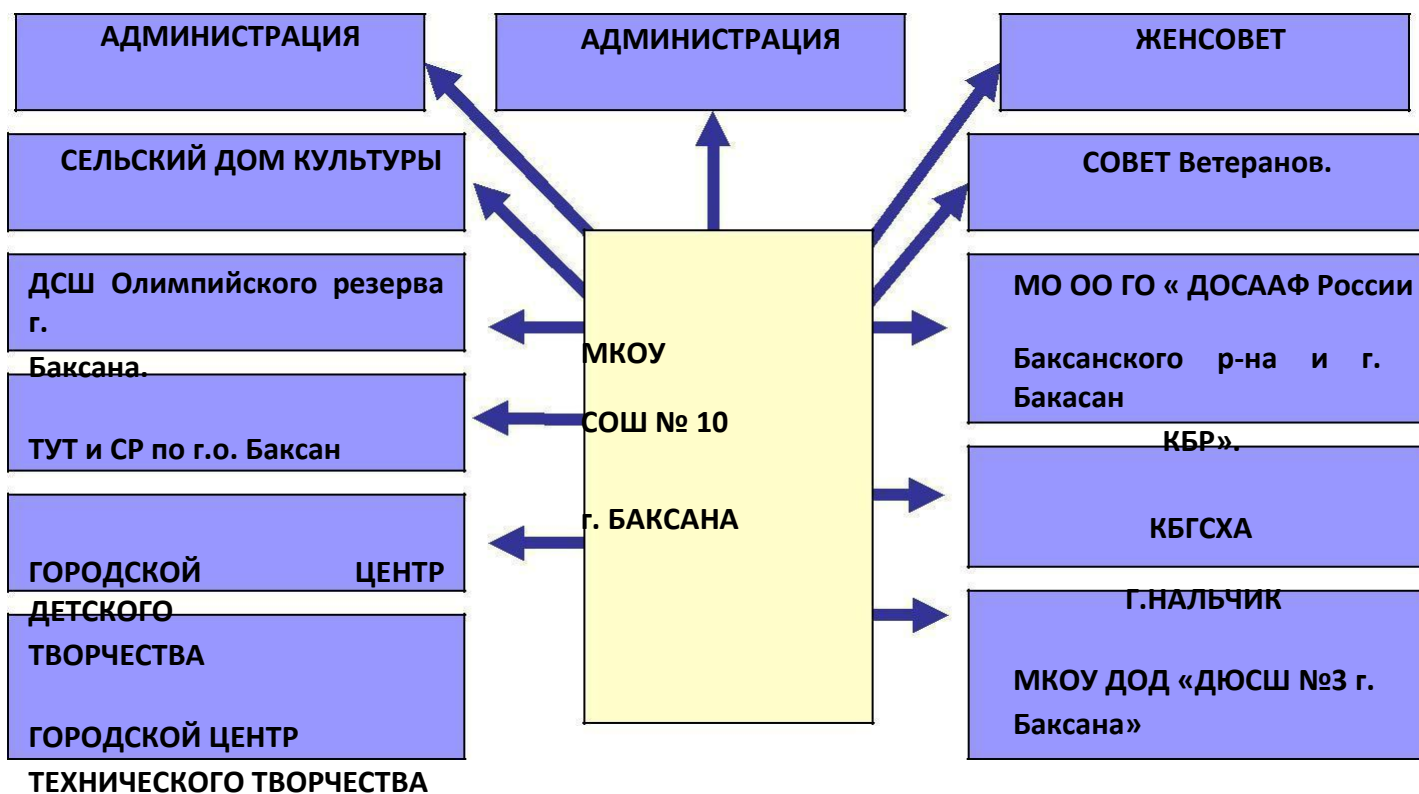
АДМИНИСТРАЦИЯ

АДМИНИСТРАЦИЯ

ЖЕНСОВЕТ

СЕЛЬСКИЙ ДОМ КУЛЬТУРЫ

СОВЕТ Ветеранов.

ДСШ Олимпийского резерва г. Баксана.

ТУТ и СР по г.о. Баксан

ГОРОДСКОЙ ЦЕНТР ДЕТСКОГО ТВОРЧЕСТВА

ГОРОДСКОЙ ЦЕНТР ТЕХНИЧЕСКОГО ТВОРЧЕСТВА

МКОУ

СОШ № 10

г. БАКСАНА

МО ОО ГО « ДОСААФ России

Баксанского р-на и г. Бакасан

КБР».

КБГСХА

Г.НАЛЬЧИК

МКОУ ДОД «ДЮСШ №3 г. Баксана»